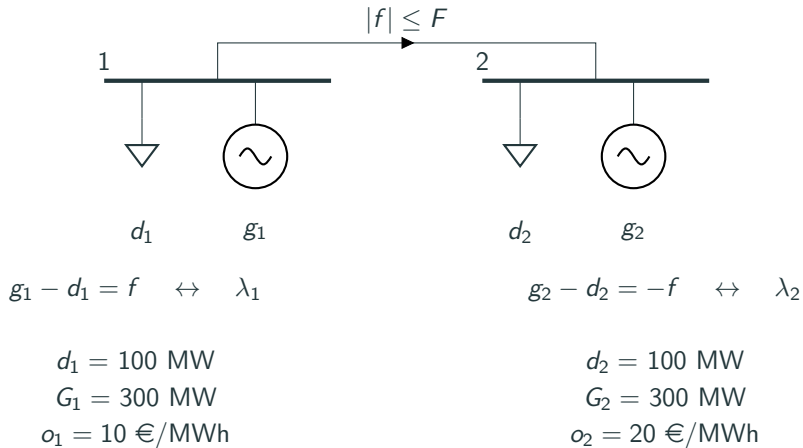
$|f| \leq F$

1

2

$d_1$

$g_1$

$d_2$

$g_2$

$g_1 - d_1 = f \quad \leftrightarrow \quad \lambda_1$

$g_2 - d_2 = -f \quad \leftrightarrow \quad \lambda_2$

$d_1 = 100$ MW
$G_1 = 300$ MW
$o_1 = 10$ €/MWh

$d_2 = 100$ MW
$G_2 = 300$ MW
$o_2 = 20$ €/MWh